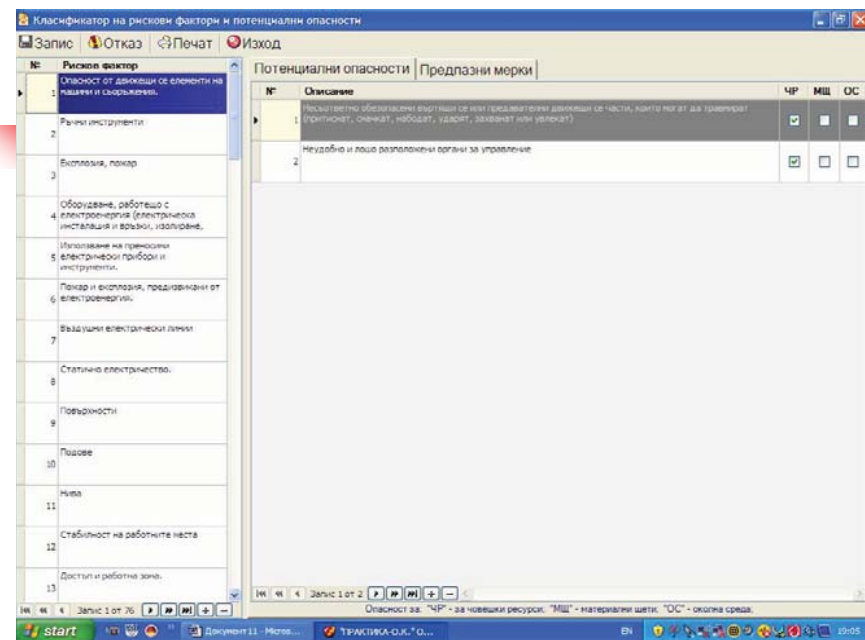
Класификатор на рискови фактори и потенциални опасности

Запис Отказ Печат Изход

| № | Рисков фактор |
|---|---|
| 1 | Опасност от движещи се елементи на машини и съоръжения. |
| 2 | Ръчни инструменти |
| 3 | Експлозия, пожар |
| 4 | Оборудване, работещо с електроенергия (електрическа инсталация и връзки, изолиране, |
| 5 | Използване на преносими електрически прибори и инструменти. |
| 6 | Пожар и експлозия, предизвикани от електроенергия. |
| 7 | Въздушни електрически линии |
| 8 | Статично електричество. |
| 9 | Повърхности |
| 10 | Подове |
| 11 | Нива |
| 12 | Стабилност на работните места |
| 13 | Достъп и работна зона. |

Запис 1 от 76

Потенциални опасности | Предпазни мерки

| № | Описание | ЧР | МЩ | ОС |
|---|---|---|---|---|
| 1 | Несъответно обезопасени въртящи се или предаватели движещи се части, които могат да травмират (притиснат, смачкат, набодат, ударят, захванат или увлекат) | ☑ | ☐ | ☐ |
| 2 | Неудобно и лошо разположени органи за управление | ☑ | ☐ | ☐ |

Запис 1 от 2

Опасност за: "ЧР" - за човешки ресурси, "МЩ" - материални щети, "ОС" - околна среда.

start Документ11 - Micros... ТРАКТИКА-О.К."О... EN 19:05